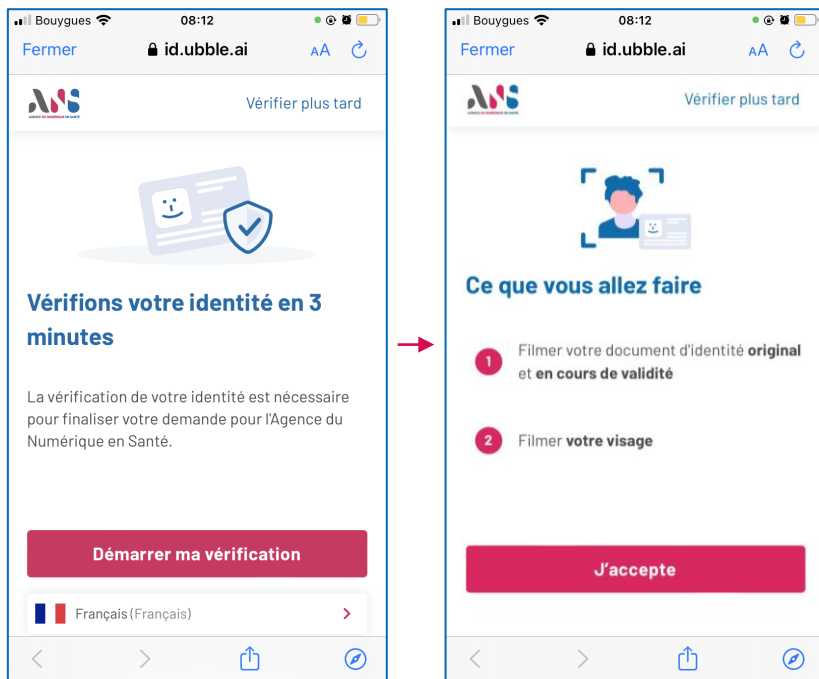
Bouygues 08:12

Fermer id.ubble.ai AA

ANS
AGENCE DU NUMÉRIQUE EN SANTÉ

Vérifier plus tard

Vérifions votre identité en 3 minutes

La vérification de votre identité est nécessaire pour finaliser votre demande pour l'Agence du Numérique en Santé.

Démarrer ma vérification

Français (Français)

Bouygues 08:12

Fermer id.ubble.ai AA

ANS
AGENCE DU NUMÉRIQUE EN SANTÉ

Vérifier plus tard

Ce que vous allez faire

1 Filmer votre document d'identité **original** et **en cours de validité**

2 Filmer **votre visage**

J'accepte